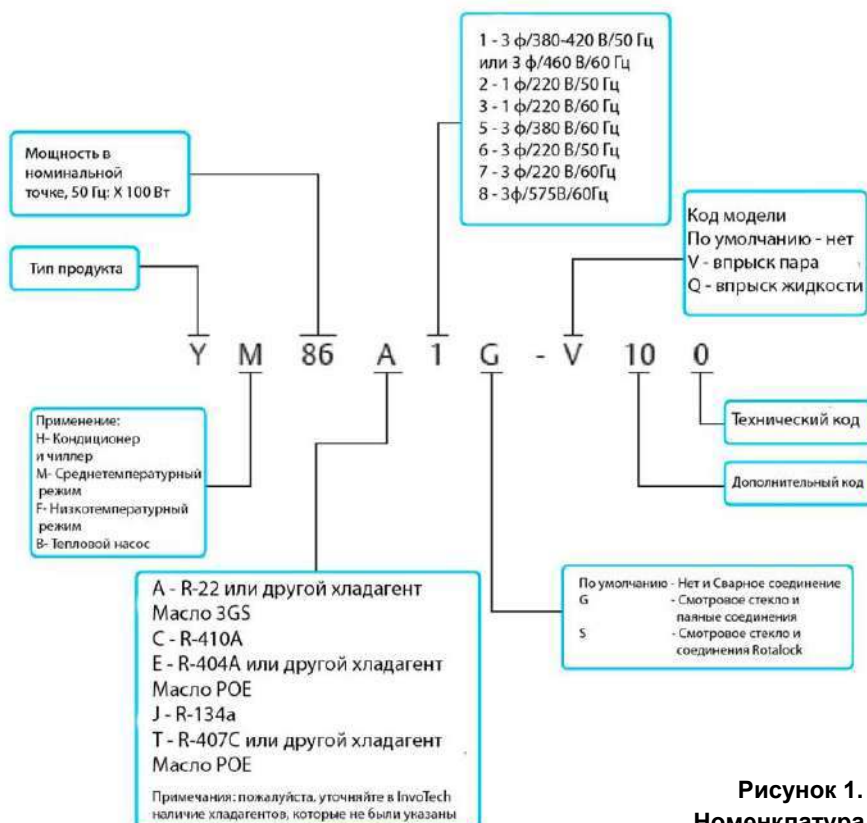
1 - 3 ф/380-420 В/50 Гц
или 3 ф/460 В/60 Гц
2 - 1 ф/220 В/50 Гц
3 - 1 ф/220 В/60 Гц
5 - 3 ф/380 В/60 Гц
6 - 3 ф/220 В/50 Гц
7 - 3 ф/220 В/60Гц
8 - 3ф/575В/60Гц

Мощность в номинальной точке, 50 Гц: Х 100 Вт

Код модели
По умолчанию - нет
V - впрыск пара
Q - впрыск жидкости

Тип продукта

Y M 86 A 1 G - V 10 0

Применение:
H- Кондиционер и чиллер
M- Среднетемпературный режим
F- Низкотемпературный режим
B- Тепловой насос

Технический код

Дополнительный код

A - R-22 или другой хладагент
Масло 3GS
C - R-410A
E - R-404A или другой хладагент
Масло POE
J - R-134a
T - R-407C или другой хладагент
Масло POE

Примечания: пожалуйста, уточняйте в InvoTech наличие хладагентов, которые не были указаны

По умолчанию - Нет и Сварное соединение
G - Смотровое стекло и паяные соединения
S - Смотровое стекло и соединения Rotalock

Рисунок 1.
Номенклатура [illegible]